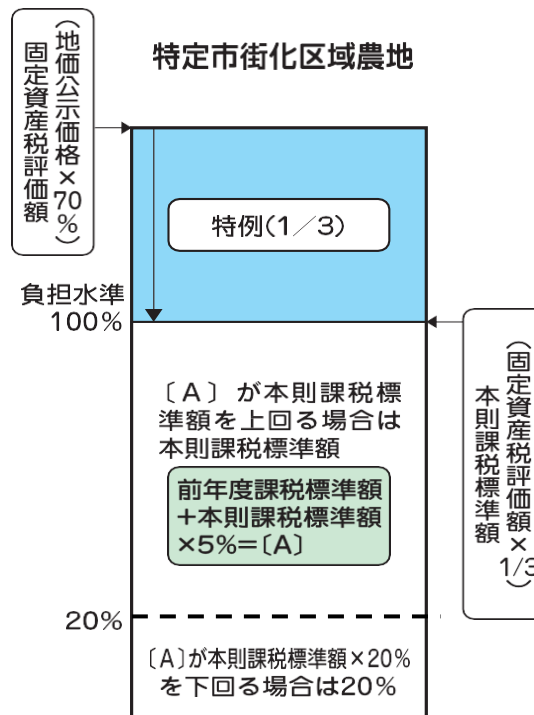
特定市街化区域農地

固定資産税評価額（地価公示価格×70％）

特例（1／3）

負担水準
100％

〔A〕が本則課税標準額を上回る場合は本則課税標準額

前年度課税標準額＋本則課税標準額×5％＝〔A〕

本則課税標準額（固定資産税評価額×1/3）

20％

〔A〕が本則課税標準額×20％を下回る場合は20％